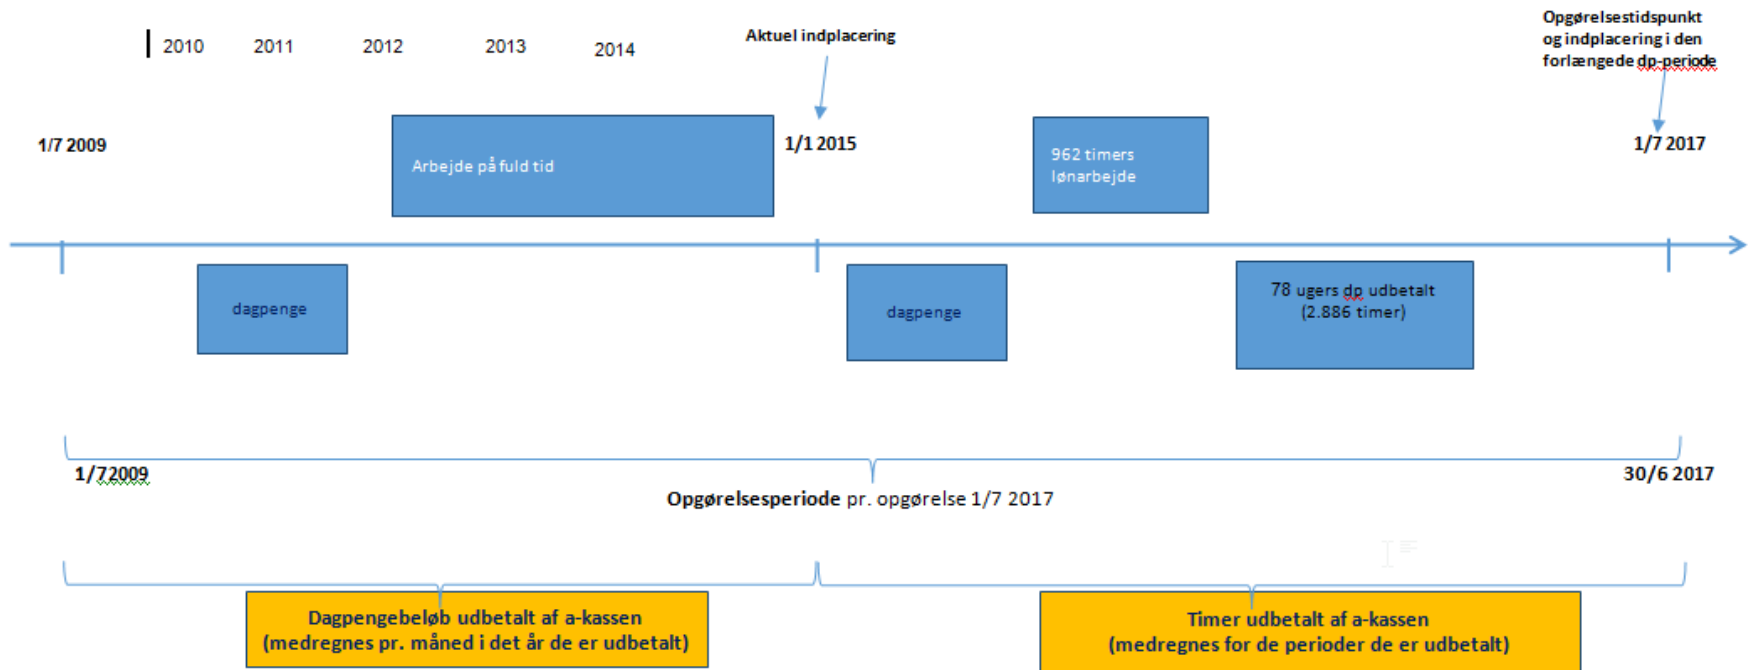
2010 2011 2012 2013 2014

Aktuel indplacering

Opgørelsestidspunkt og indplacering i den forlængede dp-periode

1/7 2009

Arbejde på fuld tid

1/1 2015

962 timers lønarbejde

1/7 2017

dagpenge

dagpenge

78 ugers dp udbetalt (2.886 timer)

1/7 2009

30/6 2017

Opgørelsesperiode pr. opgørelse 1/7 2017

Dagpengebeløb udbetalt af a-kassen (medregnes pr. måned i det år de er udbetalt)

Timer udbetalt af a-kassen (medregnes for de perioder de er udbetalt)